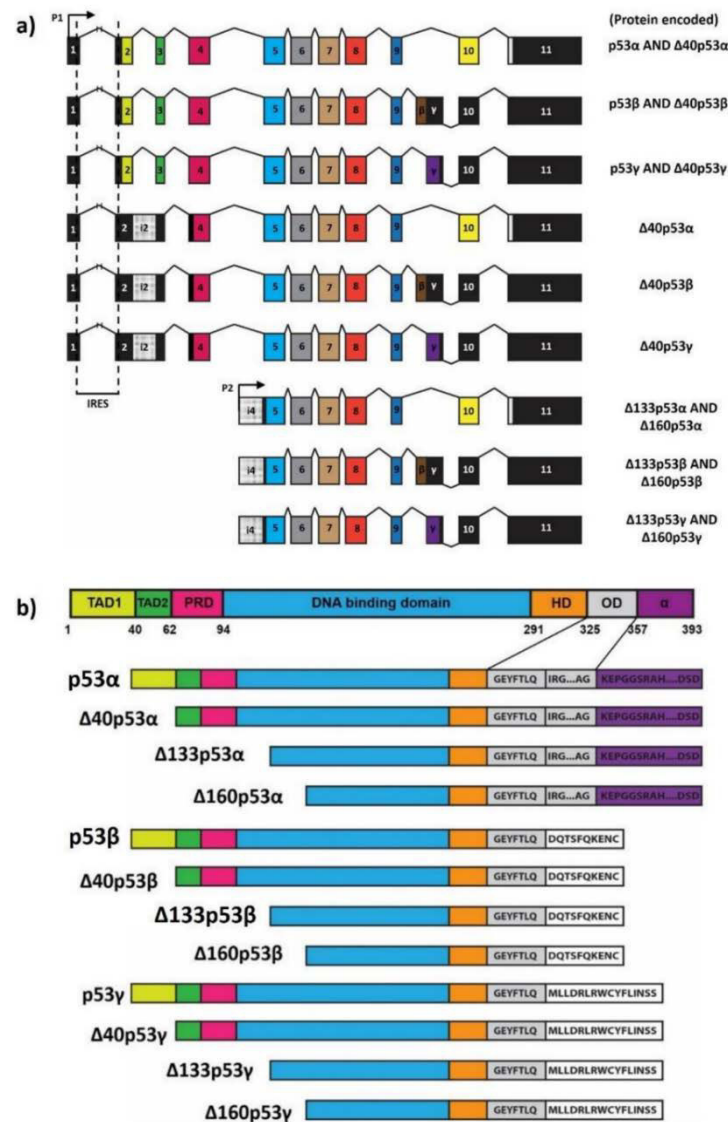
a)

P1

(Protein encoded)

1 2 3 4 5 6 7 8 9 10 11 p53α AND Δ40p53α

1 2 3 4 5 6 7 8 9 β γ 10 11 p53β AND Δ40p53β

1 2 3 4 5 6 7 8 9 γ 10 11 p53γ AND Δ40p53γ

1 2 i2 4 5 6 7 8 9 10 11 Δ40p53α

1 2 i2 4 5 6 7 8 9 β γ 10 11 Δ40p53β

1 2 i2 4 5 6 7 8 9 γ 10 11 Δ40p53γ

IRES

P2

i4 5 6 7 8 9 10 11 Δ133p53α AND Δ160p53α

i4 5 6 7 8 9 β γ 10 11 Δ133p53β AND Δ160p53β

i4 5 6 7 8 9 γ 10 11 Δ133p53γ AND Δ160p53γ

b)

TAD1 TAD2 PRD DNA binding domain HD OD α

1 40 62 94 291 325 357 393

p53α GEYFTLQ IRG...AG KEPGGSRAH....DSD

Δ40p53α GEYFTLQ IRG...AG KEPGGSRAH....DSD

Δ133p53α GEYFTLQ IRG...AG KEPGGSRAH....DSD

Δ160p53α GEYFTLQ IRG...AG KEPGGSRAH....DSD

p53β GEYFTLQ DQTSFQKENC

Δ40p53β GEYFTLQ DQTSFQKENC

Δ133p53β GEYFTLQ DQTSFQKENC

Δ160p53β GEYFTLQ DQTSFQKENC

p53γ GEYFTLQ MLLDRLRWCYFLINSS

Δ40p53γ GEYFTLQ MLLDRLRWCYFLINSS

Δ133p53γ GEYFTLQ MLLDRLRWCYFLINSS

Δ160p53γ GEYFTLQ MLLDRLRWCYFLINSS